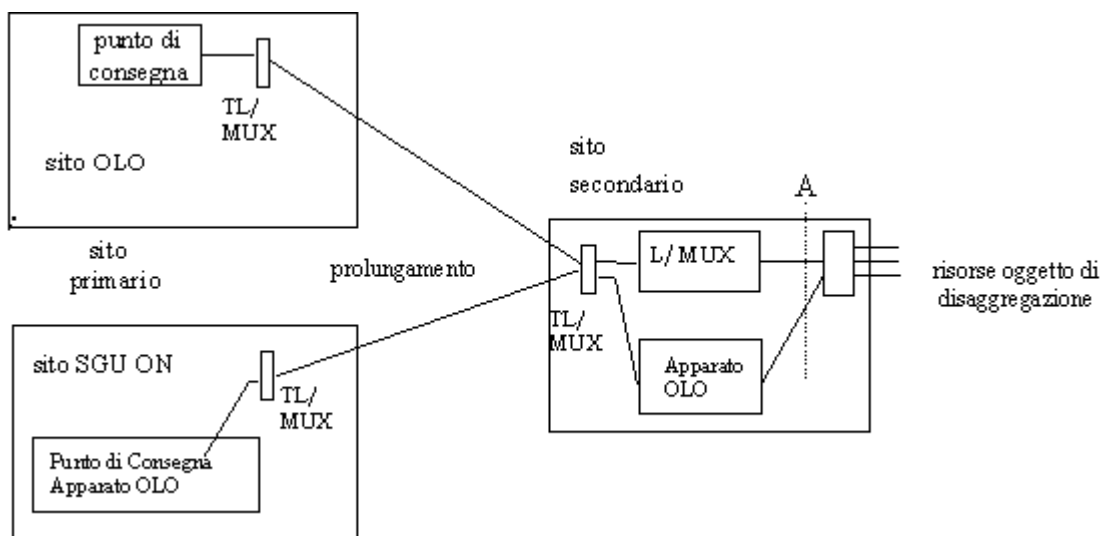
punto di consegna

TL/ MUX

sito OLO

sito primario

sito secondario

A

prolungamento

L/ MUX

risorse oggetto di disaggregazione

TL/ MUX

sito SGU ON

TL/ MUX

Apparato OLO

Punto di Consegna Apparato OLO